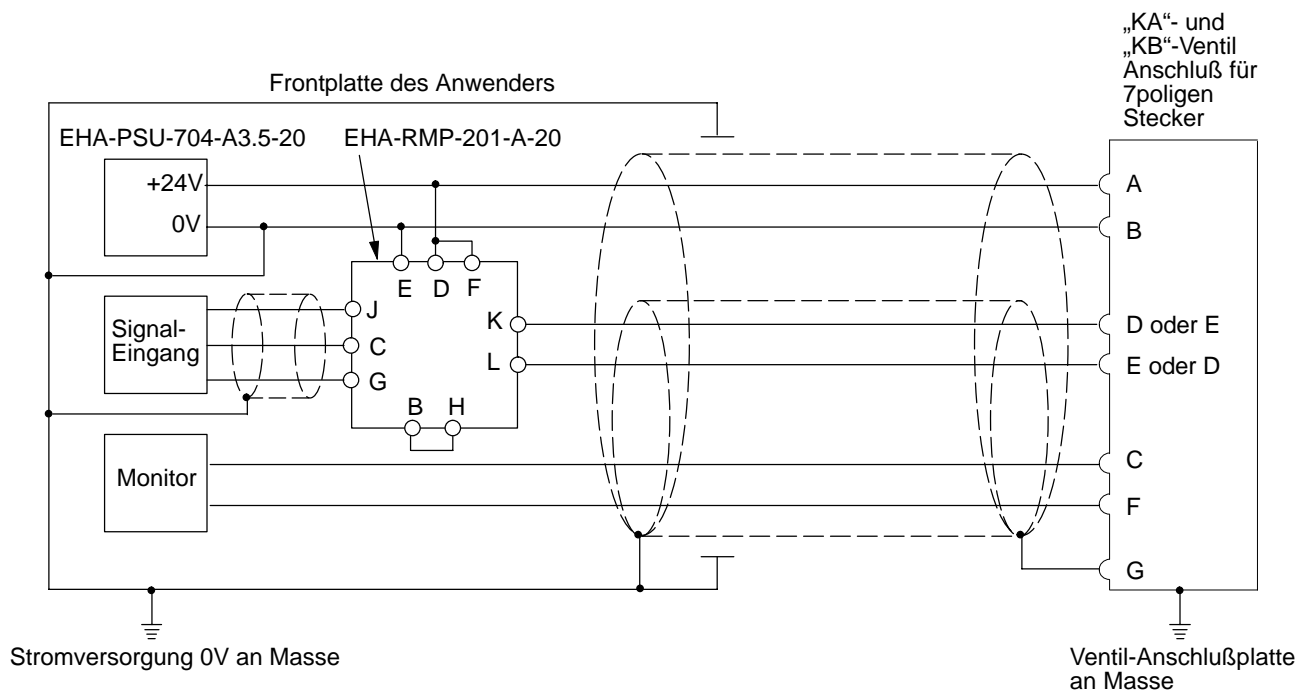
„KA“- und „KB“-Ventil Anschluß für 7poligen Stecker

Frontplatte des Anwenders

EHA-PSU-704-A3.5-20

EHA-RMP-201-A-20

+24V

0V

E D F

Signal-Eingang

J
C
G

K
L

B H

Monitor

A
B
D oder E
E oder D
C
F
G

Stromversorgung 0V an Masse

Ventil-Anschlußplatte an Masse